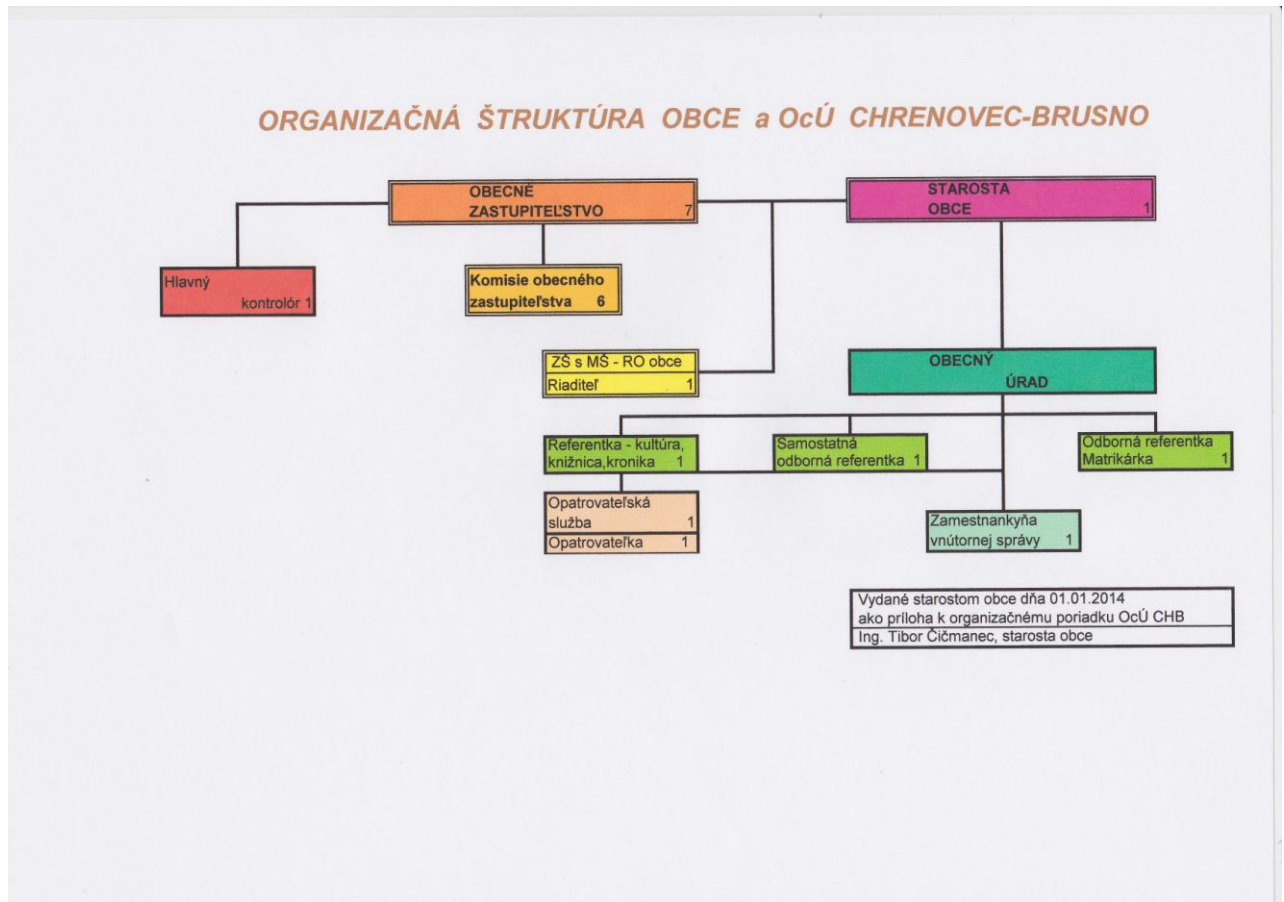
ORGANIZAČNÁ ŠTRUKTÚRA OBCE a OcÚ CHRENOVEC-BRUSNO

OBECNÉ ZASTUPITEĽSTVO 7

STAROSTA OBCE 1

Hlavný kontrolór 1

Komisie obecného zastupiteľstva 6

ZŠ s MŠ - RO obce
Riaditeľ 1

OBECNÝ ÚRAD

Referentka - kultúra, knižnica,kronika 1

Samostatná odborná referentka 1

Odborná referentka Matrikárka 1

Opatrovateľská služba 1
Opatrovateľka 1

Zamestnankyňa vnútornej správy 1

Vydané starostom obce dňa 01.01.2014
ako príloha k organizačnému poriadku OcÚ CHB
Ing. Tibor Čičmanec, starosta obce